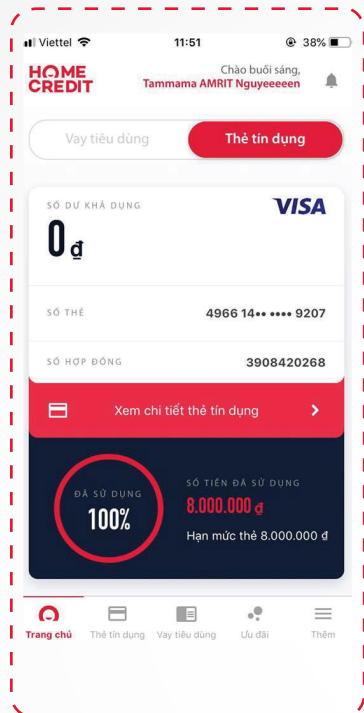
Viettel 11:51 38%

HOME CREDIT

Chào buổi sáng,
Tammama AMRIT Nguyeeeeen

Vay tiêu dùng

Thẻ tín dụng

SỐ DƯ KHẢ DỤNG

VISA

0 ₫

SỐ THẺ

4966 14•• •••• 9207

SỐ HỢP ĐỒNG

3908420268

Xem chi tiết thẻ tín dụng

ĐÃ SỬ DỤNG
100%

SỐ TIỀN ĐÃ SỬ DỤNG
8.000.000 ₫
Hạn mức thẻ 8.000.000 ₫

Trang chủ
Thẻ tín dụng
Vay tiêu dùng
Ưu đãi
Thêm